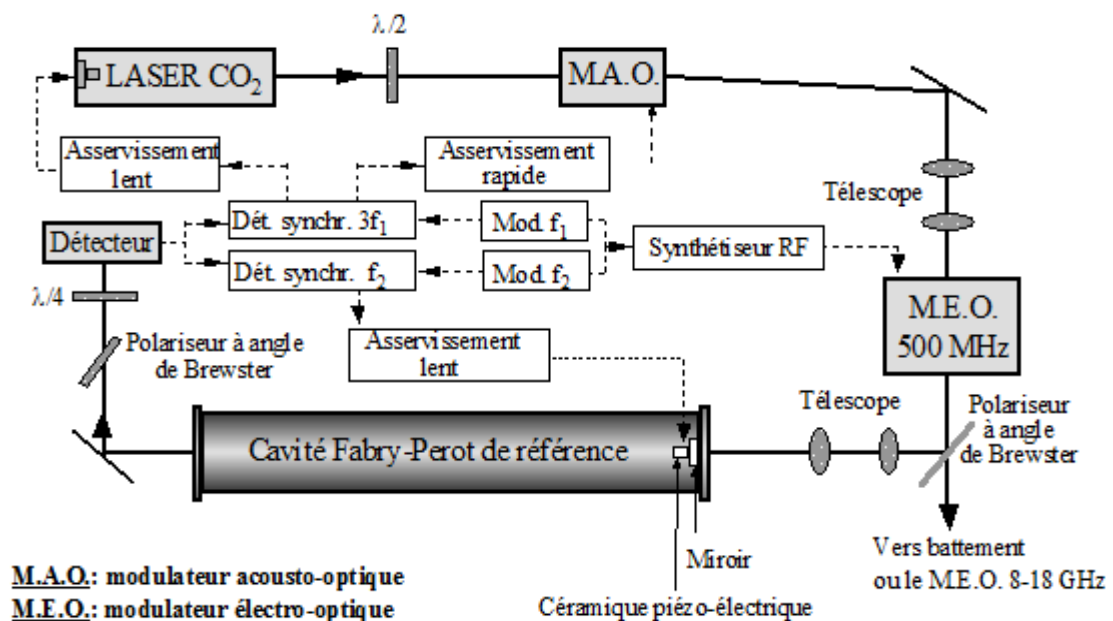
$\lambda/2$

LASER $CO_2$

M.A.O.

Asservissement lent

Asservissement rapide

Télescope

Détecteur

Dét. synchr. $3f_1$

Mod. $f_1$

Synthétiseur RF

Dét. synchr. $f_2$

Mod. $f_2$

$\lambda/4$

M.E.O. 500 MHz

Polariseur à angle de Brewster

Asservissement lent

Télescope

Polariseur à angle de Brewster

Cavité Fabry-Perot de référence

Miroir

Vers battement ou le M.E.O. 8-18 GHz

M.A.O.: modulateur acousto-optique

M.E.O.: modulateur électro-optique

Céramique piézo-électrique